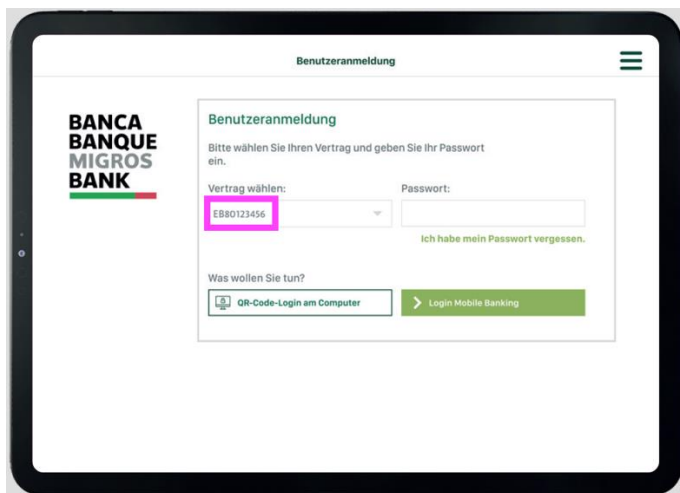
Benutzeranmeldung

BANCA
BANQUE
MIGROS
BANK

Benutzeranmeldung

Bitte wählen Sie Ihren Vertrag und geben Sie Ihr Passwort ein.

Vertrag wählen:

EB80123456

Passwort:

Ich habe mein Passwort vergessen.

Was wollen Sie tun?

QR-Code-Login am Computer

Login Mobile Banking